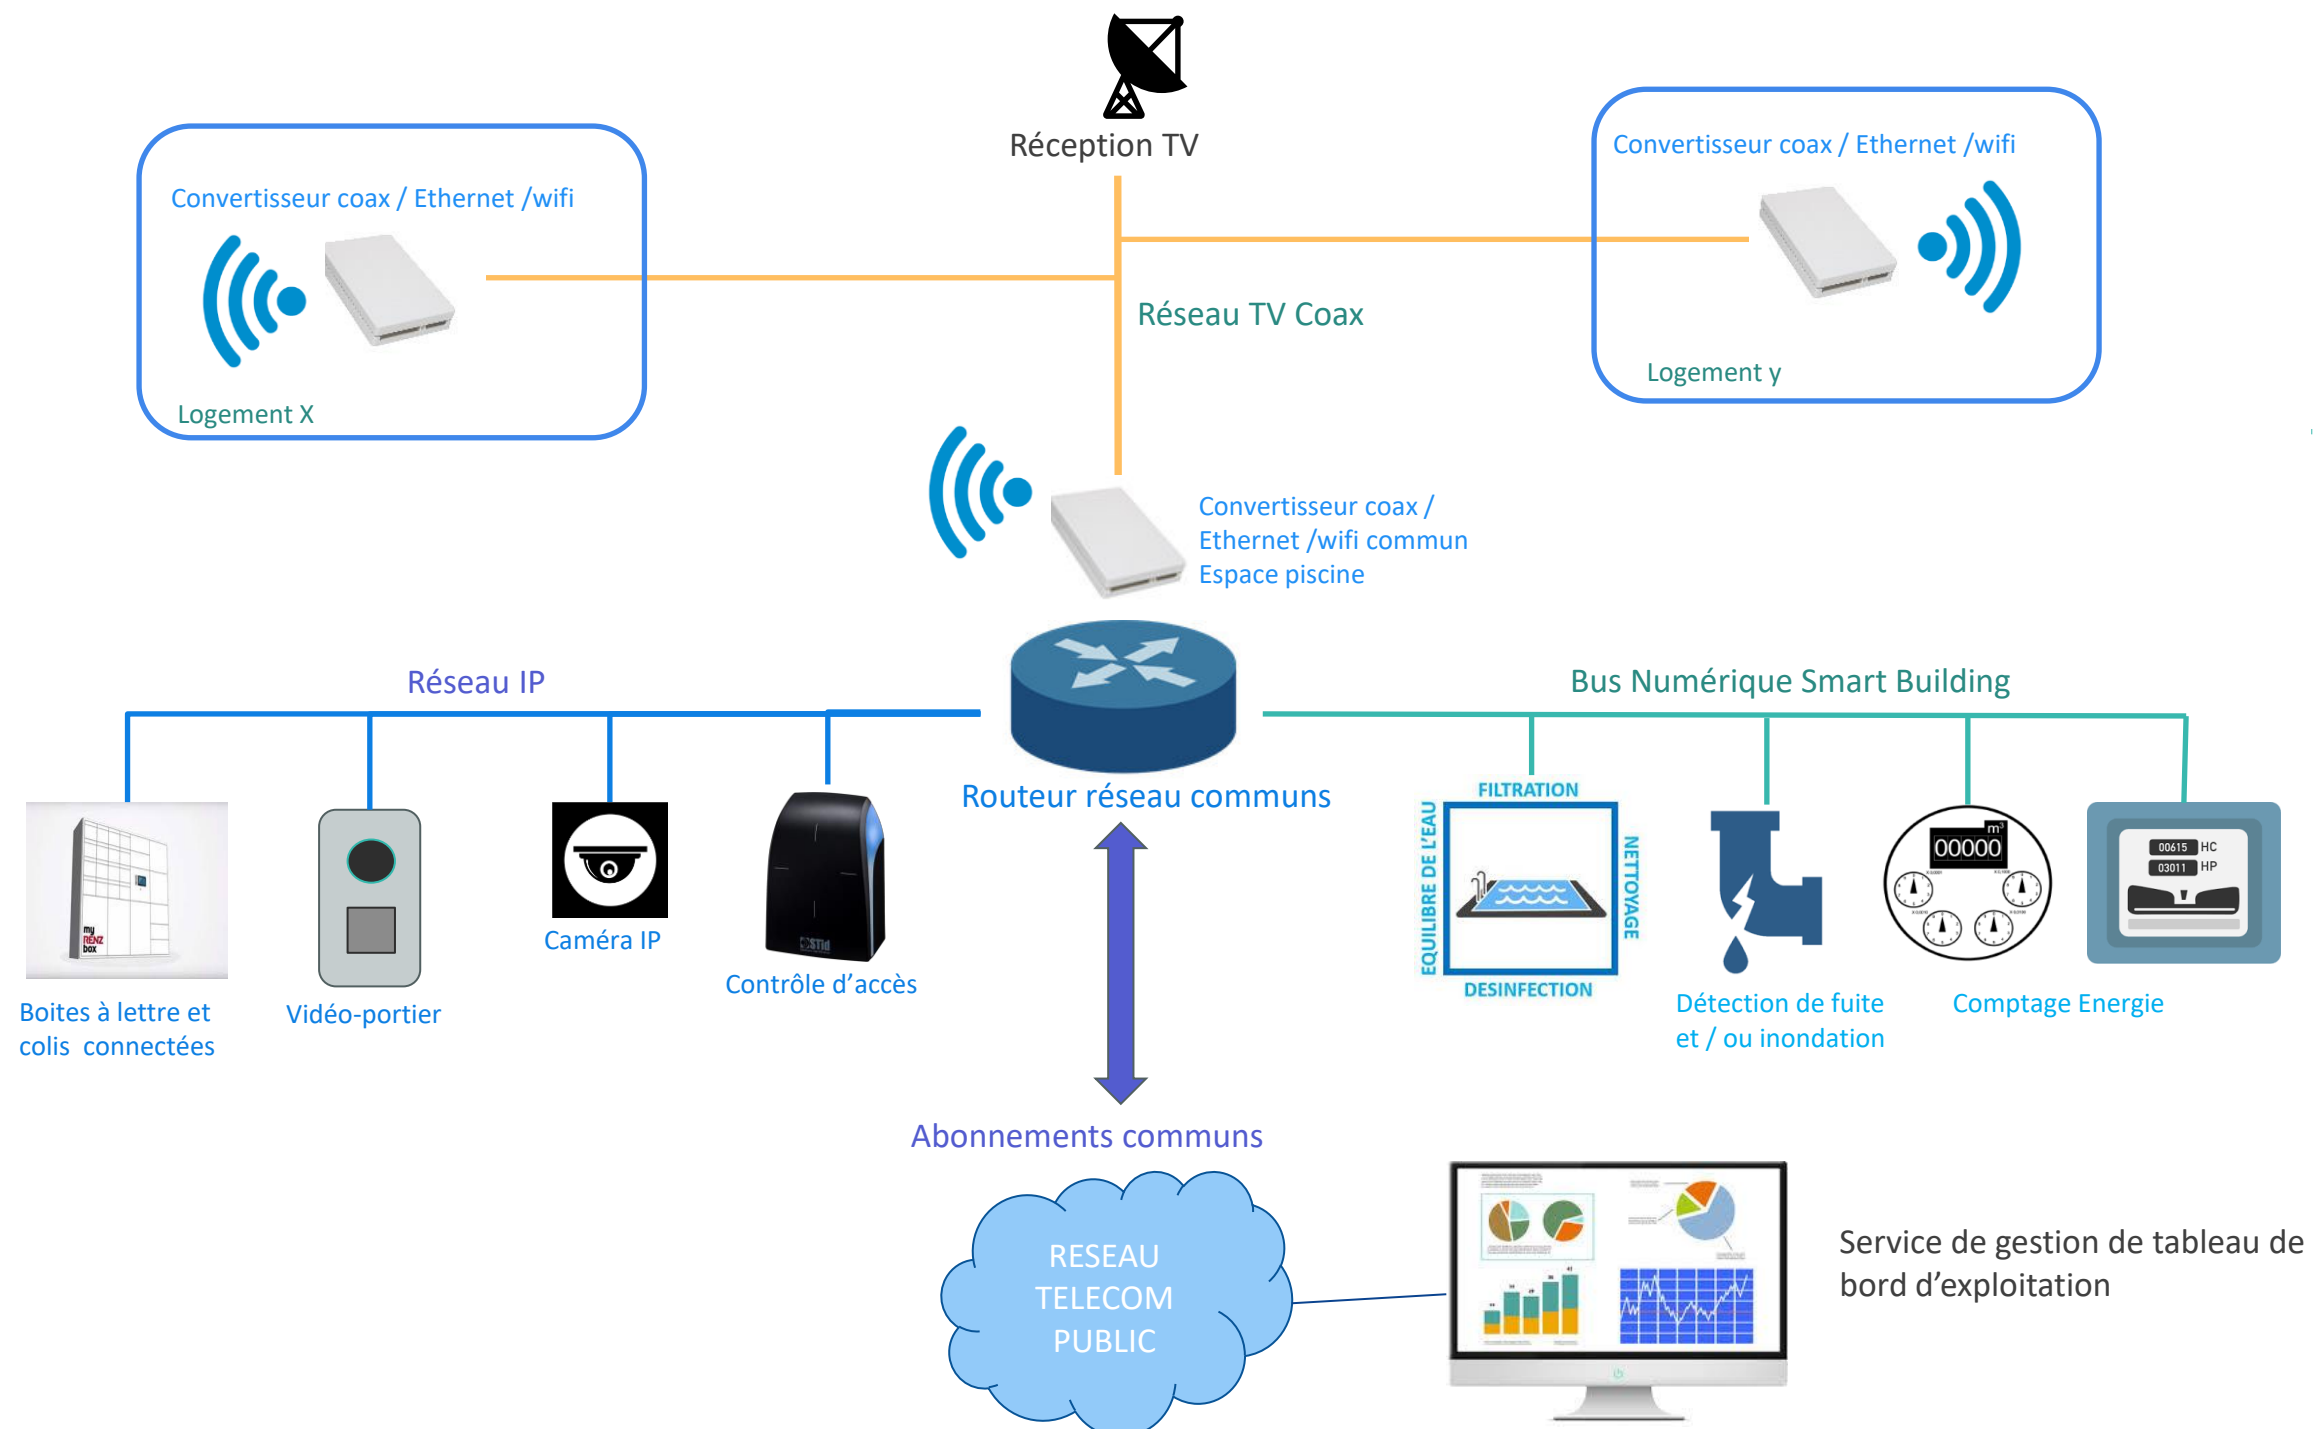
Réception TV

Convertisseur coax / Ethernet /wifi

Logement X

Convertisseur coax / Ethernet /wifi

Logement y

Réseau TV Coax

Convertisseur coax / Ethernet /wifi commun Espace piscine

Réseau IP

Bus Numérique Smart Building

Routeur réseau communs

my RENZ box

Boites à lettre et colis connectées

Vidéo-portier

Caméra IP

STid

Contrôle d'accès

FILTRATION

EQUILIBRE DE L'EAU

NETTOYAGE

DESINFECTION

Détection de fuite et / ou inondation

m³

00000

00615 HC

03011 HP

Comptage Energie

Abonnements communs

RESEAU TELECOM PUBLIC

Service de gestion de tableau de bord d'exploitation